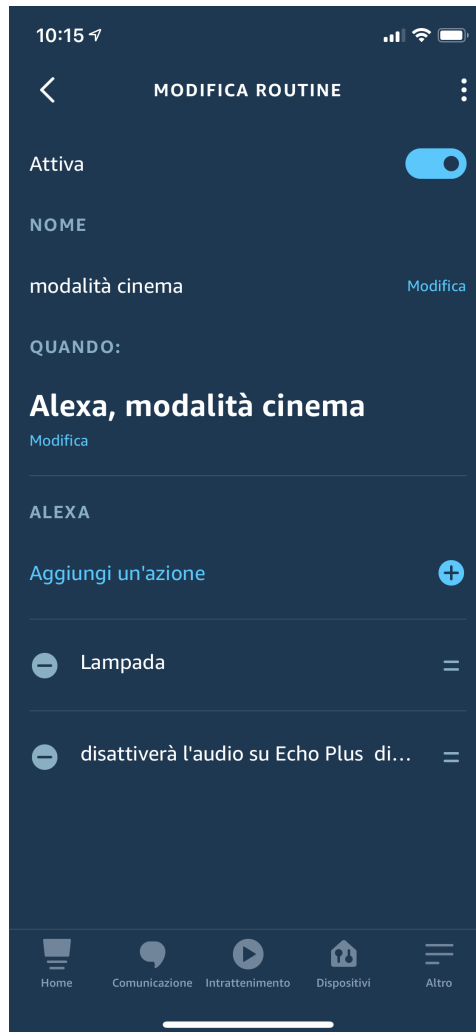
10:15

MODIFICA ROUTINE

Attiva

NOME

modalità cinema

Modifica

QUANDO:

Alexa, modalità cinema

Modifica

ALEXA

Aggiungi un'azione

Lampada

disattiverà l'audio su Echo Plus di...

Home
Comunicazione
Intrattenimento
Dispositivi
Altro